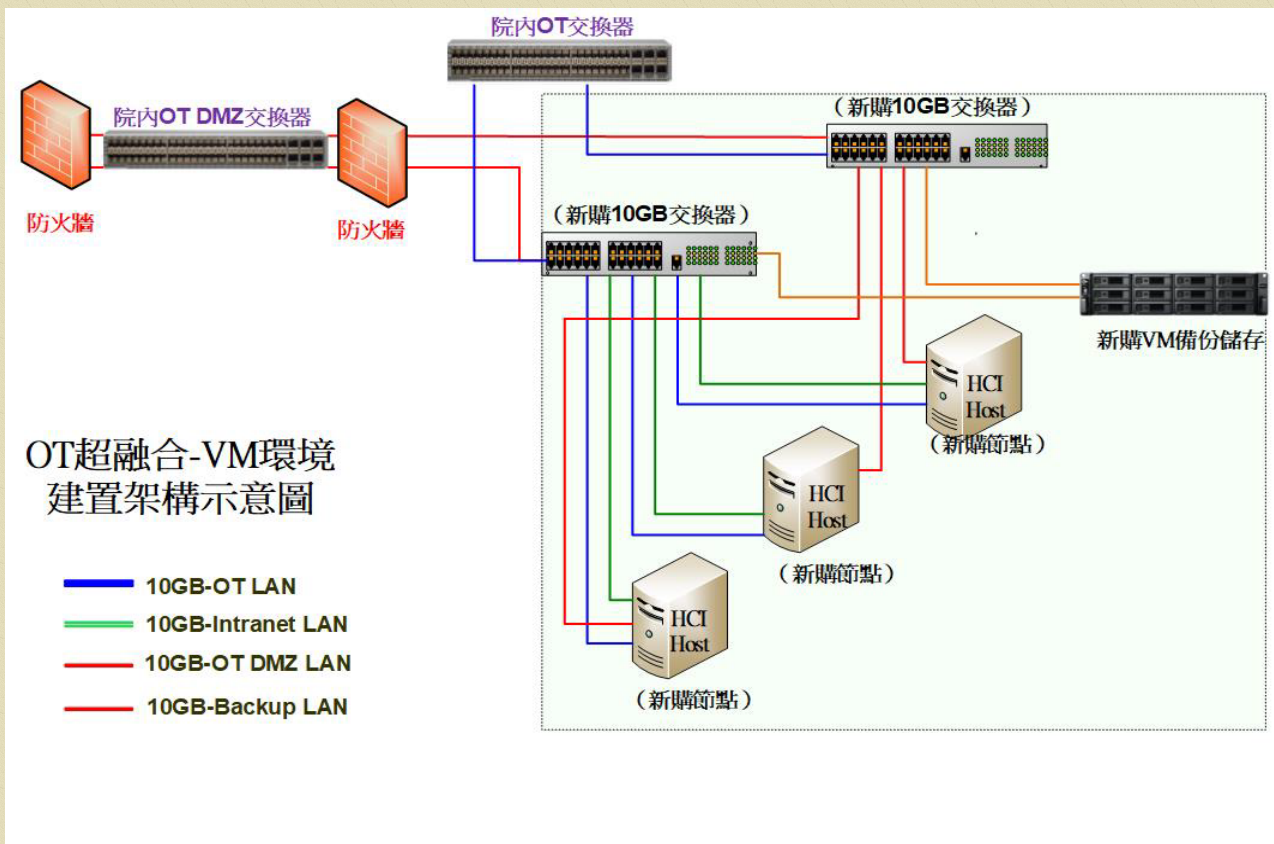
院內OT交換器

院內OT DMZ交換器

防火牆

防火牆

（新購10GB交換器）

（新購10GB交換器）

新購VM備份儲存

HCI Host
（新購節點）

HCI Host
（新購節點）

HCI Host
（新購節點）

OT超融合-VM環境
建置架構示意圖

10GB-OT LAN
10GB-Intranet LAN
10GB-OT DMZ LAN
10GB-Backup LAN